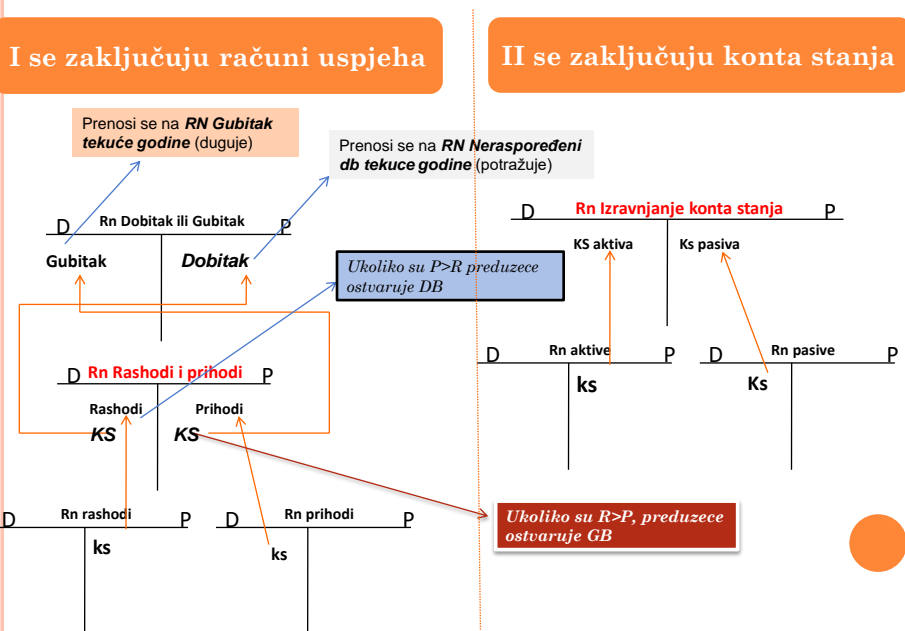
I se zaključuju računi uspjeha

II se zaključuju konta stanja

Prenosi se na RN Gubitak tekuće godine (duguje)

Prenosi se na RN Neraspoređeni db tekuce godine (potražuje)

D Rn Dobitak ili Gubitak P

Gubitak Dobitak

Ukoliko su P>R preduzece ostvaruje DB

D Rn Rashodi i prihodi P

Rashodi Prihodi

KS KS

D Rn rashodi P

ks

D Rn prihodi P

ks

D Rn Izravnjanje konta stanja P

KS aktiva Ks pasiva

D Rn aktive P

ks

D Rn pasive P

Ks

Ukoliko su R>P, preduzece ostvaruje GB